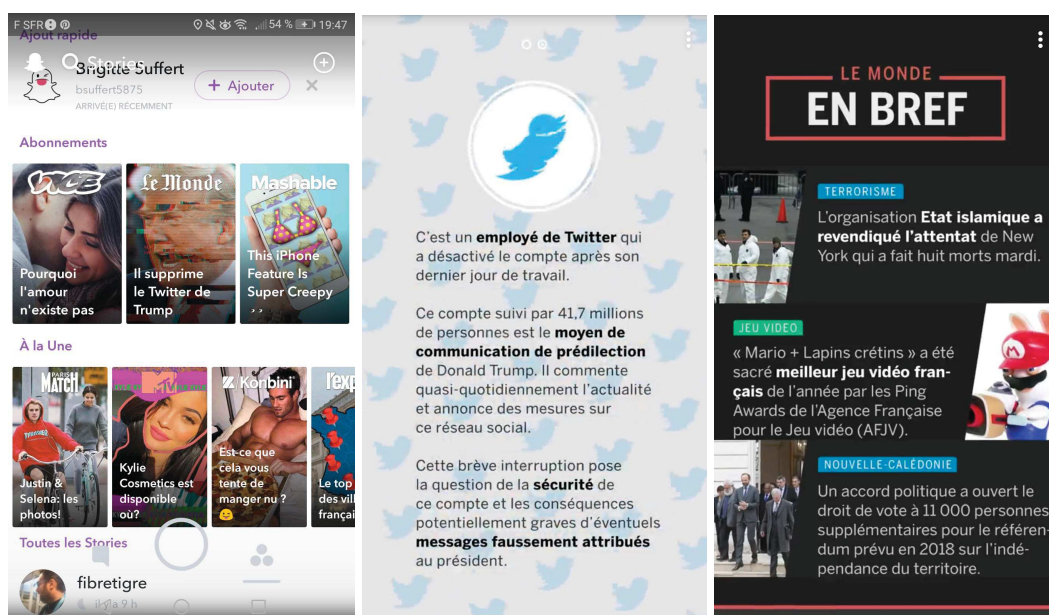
F SFR 54 % 19:47

Ajout rapide

Stories

Brigitte Suffert
bsuffert5875
ARRIVÉ(E) RÉCEMMENT

+ Ajouter

Abonnements

VICE
Pourquoi l'amour n'existe pas

Le Monde
Il supprime le Twitter de Trump

Mashable
This iPhone Feature Is Super Creepy

À la Une

PARIS MATCH
Justin & Selena: les photos!

MTV
Kylie Cosmetics est disponible où?

Konbini
Est-ce que cela vous tente de manger nu ?

L'exp
Le top des vill françai

Toutes les Stories

fibretigre
il y a 9 h

C'est un **employé de Twitter** qui a désactivé le compte après son dernier jour de travail.

Ce compte suivi par 41,7 millions de personnes est le **moyen de communication de prédilection** de Donald Trump. Il commente quasi-quotidiennement l'actualité et annonce des mesures sur ce réseau social.

Cette brève interruption pose la question de la **sécurité** de ce compte et les conséquences potentiellement graves d'éventuels **messages faussement attribués** au président.

LE MONDE
EN BREF

TERRORISME
L'organisation **Etat islamique a revendiqué l'attentat** de New York qui a fait huit morts mardi.

JEU VIDEO
« Mario + Lapins crétins » a été sacré **meilleur jeu vidéo français** de l'année par les Ping Awards de l'Agence Française pour le Jeu vidéo (AFJV).

NOUVELLE-CALÉDONIE
Un accord politique a ouvert le droit de vote à 11 000 personnes supplémentaires pour le référendum prévu en 2018 sur l'indépendance du territoire.